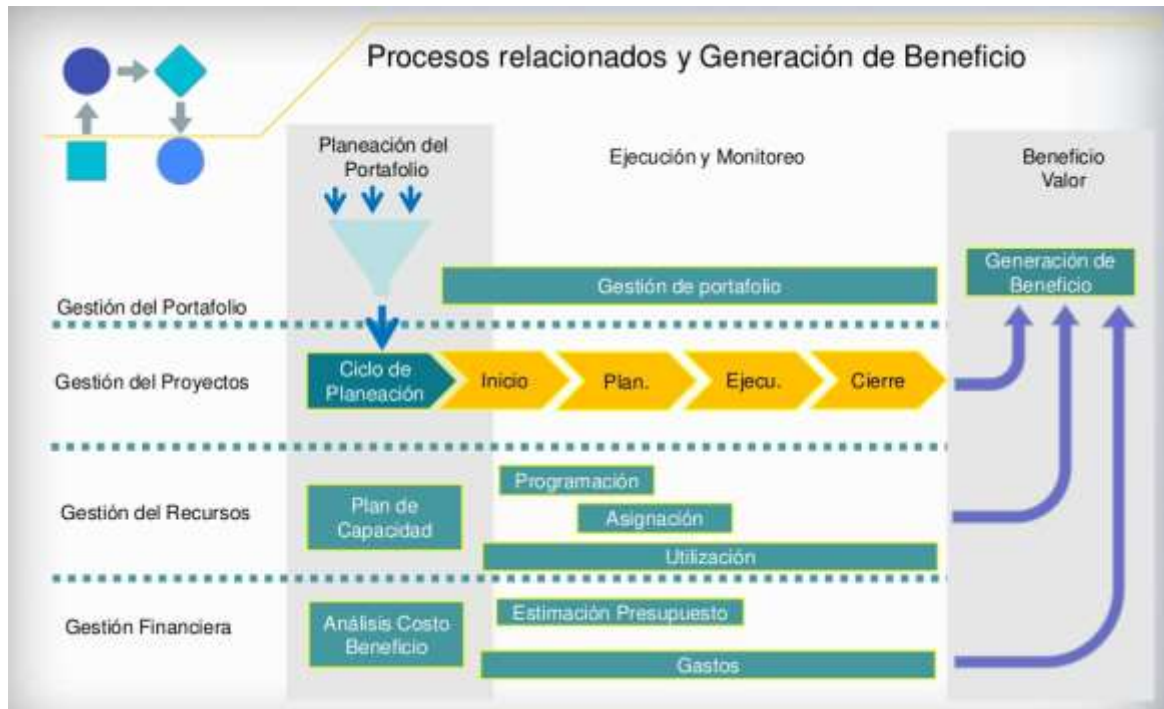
Procesos relacionados y Generación de Beneficio

Planeación del Portafolio

Ejecución y Monitoreo

Beneficio Valor

Gestión de portafolio

Generación de Beneficio

Gestión del Portafolio

Gestión del Proyectos

Ciclo de Planeación

Inicio

Plan.

Ejecu.

Cierre

Gestión del Recursos

Plan de Capacidad

Programación

Asignación

Utilización

Gestión Financiera

Análisis Costo Beneficio

Estimación Presupuesto

Gastos